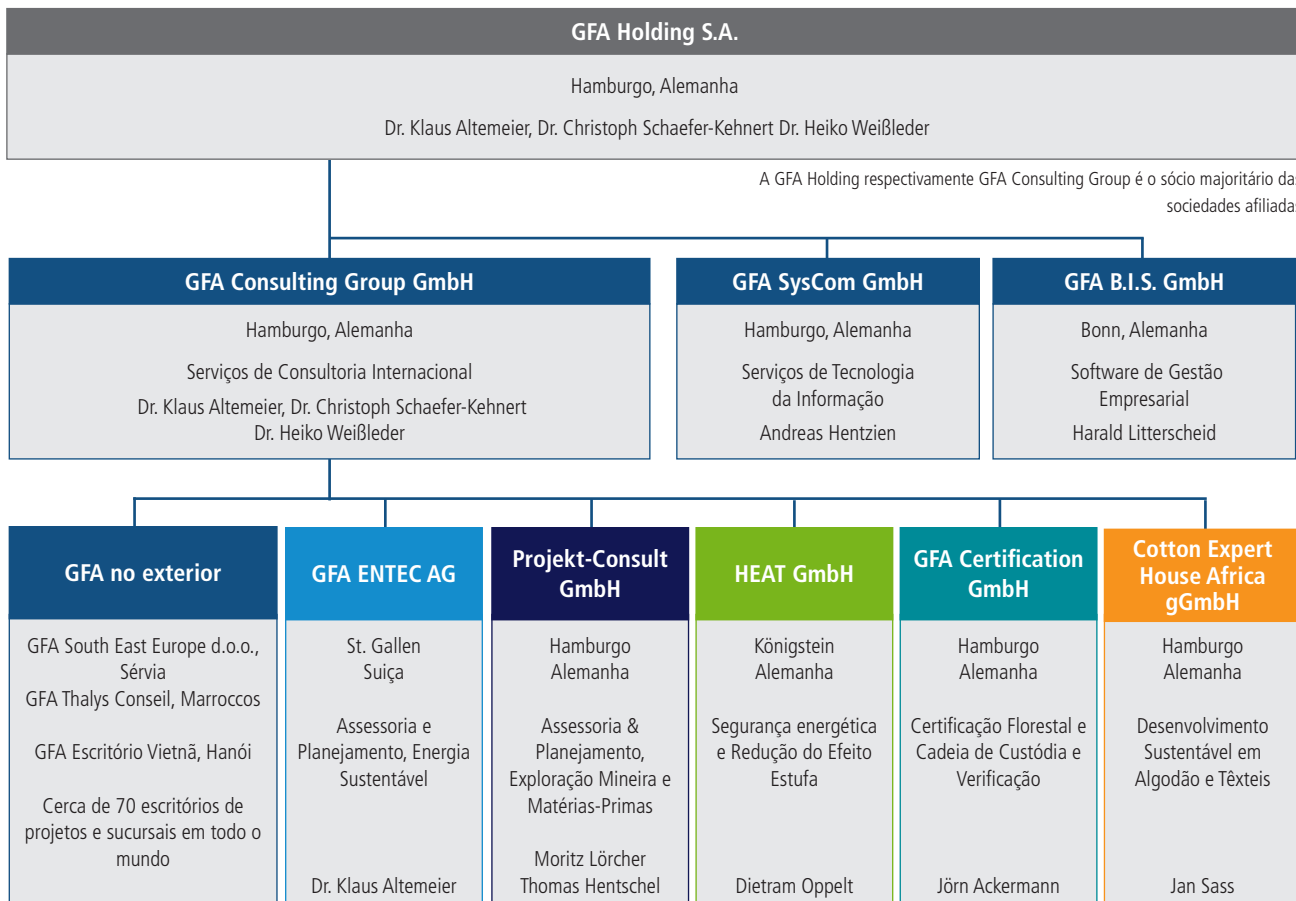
GFA Holding S.A.

Hamburgo, Alemanha

Dr. Klaus Altemeier, Dr. Christoph Schaefer-Kehnert Dr. Heiko Weißleder

A GFA Holding respectivamente GFA Consulting Group é o sócio majoritário da sociedades afiliada

GFA Consulting Group GmbH

Hamburgo, Alemanha

Serviços de Consultoria Internacional

Dr. Klaus Altemeier, Dr. Christoph Schaefer-Kehnert Dr. Heiko Weißleder

GFA SysCom GmbH

Hamburgo, Alemanha

Serviços de Tecnologia da Informação

Andreas Hentzien

GFA B.I.S. GmbH

Bonn, Alemanha

Software de Gestão Empresarial

Harald Litterscheid

GFA no exterior

GFA South East Europe d.o.o., Sérvia
GFA Thalys Conseil, Marroccos

GFA Escritório Vietnã, Hanói

Cerca de 70 escritórios de projetos e sucursais em todo o mundo

GFA ENTEC AG

St. Gallen
Suiça

Assessoria e Planejamento, Energia Sustentável

Dr. Klaus Altemeier

Projekt-Consult GmbH

Hamburgo
Alemanha

Assessoria & Planejamento, Exploração Mineira e Matérias-Primas

Moritz Lörcher
Thomas Hentschel

HEAT GmbH

Königstein
Alemanha

Segurança energética e Redução do Efeito Estufa

Dietram Oppelt

GFA Certification GmbH

Hamburgo
Alemanha

Certificação Florestal e Cadeia de Custódia e Verificação

Jörn Ackermann

Cotton Expert House Africa gGmbH

Hamburgo
Alemanha

Desenvolvimento Sustentável em Algodão e Têxteis

Jan Sass